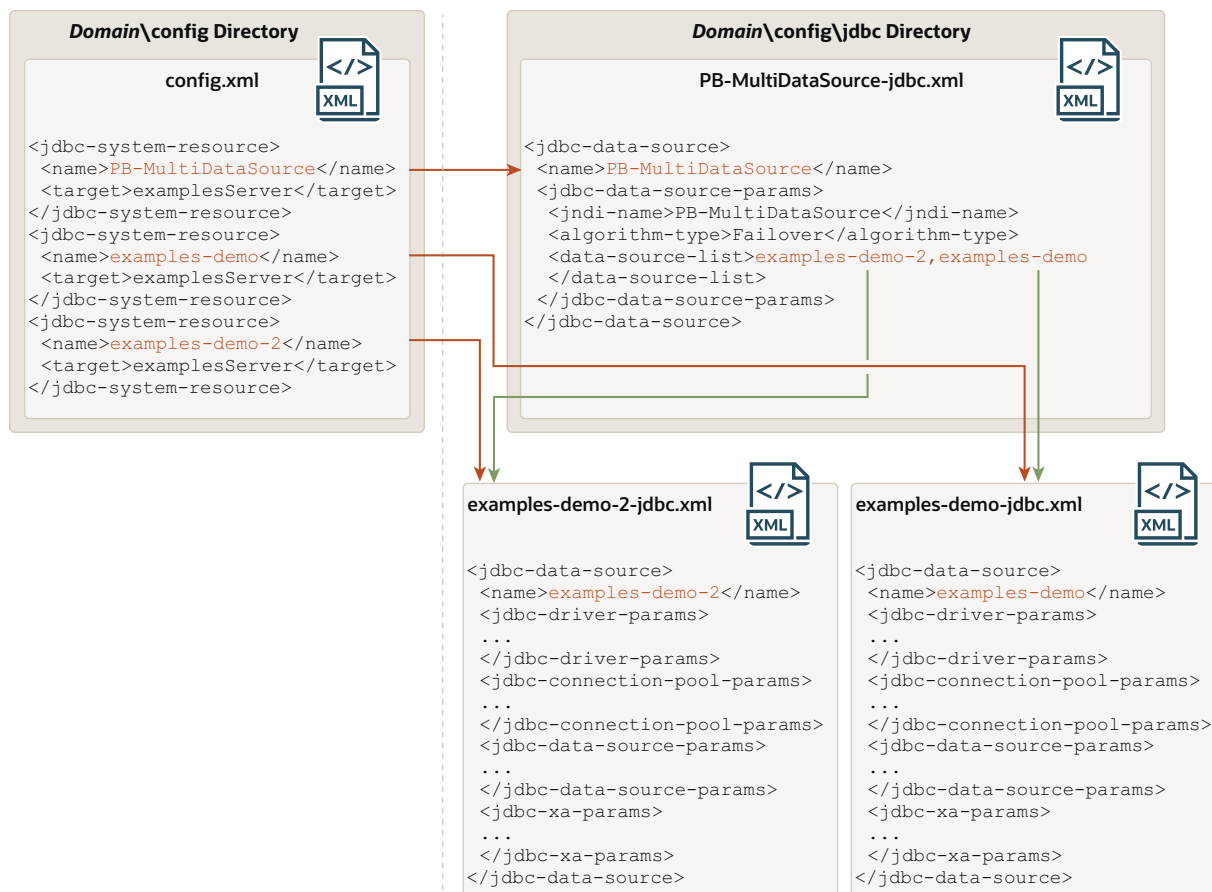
*Domain*\config Directory

config.xml

</> XML

<jdbc-system-resource>
<name>PB-MultiDataSource</name>
<target>examplesServer</target>
</jdbc-system-resource>
<jdbc-system-resource>
<name>examples-demo</name>
<target>examplesServer</target>
</jdbc-system-resource>
<jdbc-system-resource>
<name>examples-demo-2</name>
<target>examplesServer</target>
</jdbc-system-resource>

*Domain*\config\jdbc Directory

PB-MultiDataSource-jdbc.xml

</> XML

<jdbc-data-source>
<name>PB-MultiDataSource</name>
<jdbc-data-source-params>
<jndi-name>PB-MultiDataSource</jndi-name>
<algorithm-type>Failover</algorithm-type>
<data-source-list>examples-demo-2,examples-demo
</data-source-list>
</jdbc-data-source-params>
</jdbc-data-source>

examples-demo-2-jdbc.xml

</> XML

<jdbc-data-source>
<name>examples-demo-2</name>
<jdbc-driver-params>
...
</jdbc-driver-params>
<jdbc-connection-pool-params>
...
</jdbc-connection-pool-params>
<jdbc-data-source-params>
...
</jdbc-data-source-params>
<jdbc-xa-params>
...
</jdbc-xa-params>
</jdbc-data-source>

examples-demo-jdbc.xml

</> XML

<jdbc-data-source>
<name>examples-demo</name>
<jdbc-driver-params>
...
</jdbc-driver-params>
<jdbc-connection-pool-params>
...
</jdbc-connection-pool-params>
<jdbc-data-source-params>
...
</jdbc-data-source-params>
<jdbc-xa-params>
...
</jdbc-xa-params>
</jdbc-data-source>